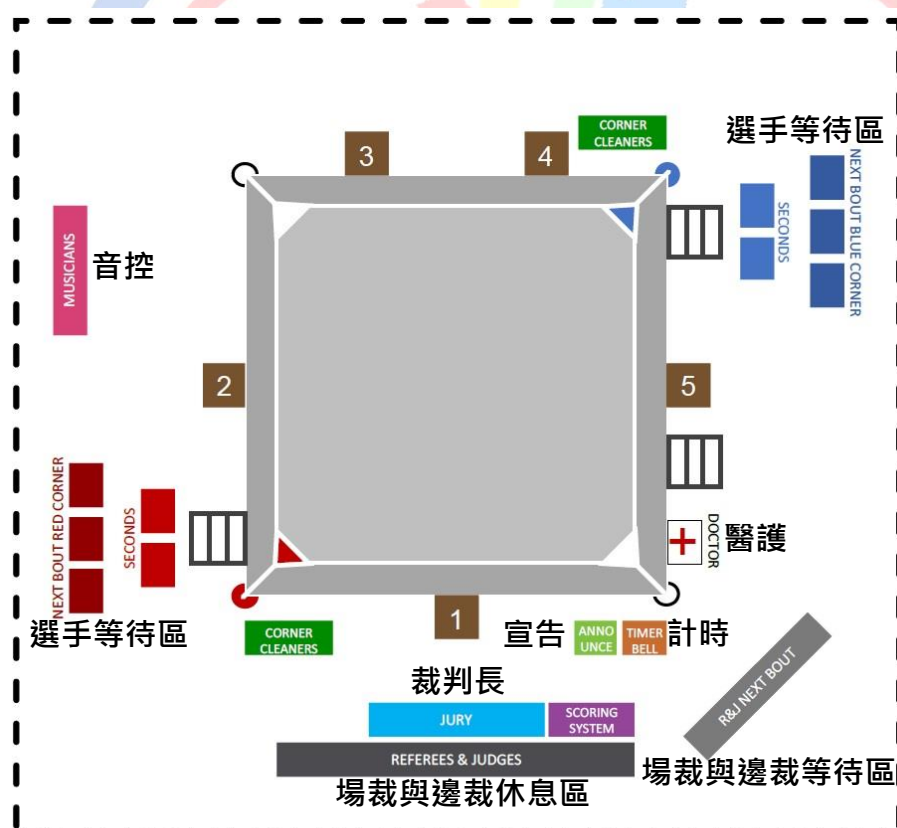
CORNER CLEANERS

選手等待區

3

4

NEXT BOUT BLUE CORNER

SECONDS

MUSICIANS

音控

2

5

NEXT BOUT RED CORNER

SECONDS

DOCTOR

醫護

1

選手等待區

CORNER CLEANERS

宣告

ANNO UNCE

TIMER BELL

計時

R&J NEXT BOUT

裁判長

JURY

SCORING SYSTEM

REFEREES & JUDGES

場裁與邊裁等待區

場裁與邊裁休息區